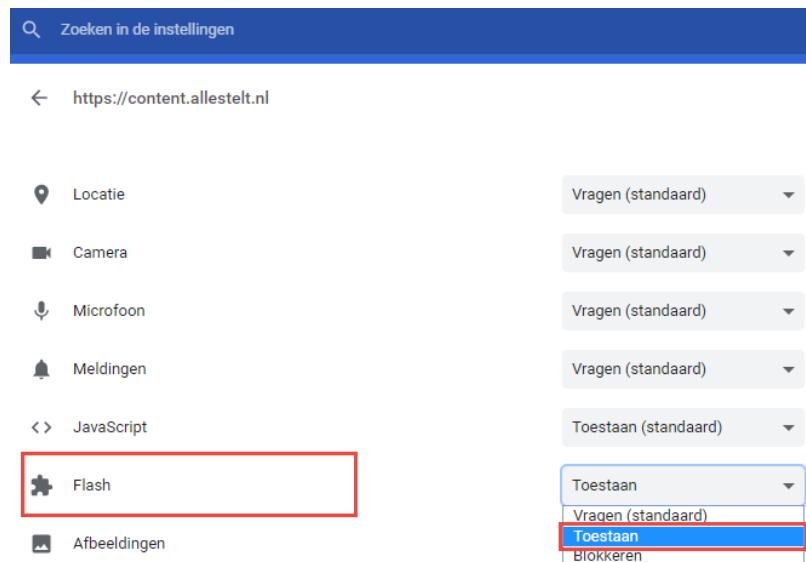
Zoeken in de instellingen

https://content.allestelt.nl

Locatie | Vragen (standaard)

Camera | Vragen (standaard)

Microfoon | Vragen (standaard)

Meldingen | Vragen (standaard)

<> JavaScript | Toestaan (standaard)

Flash | Toestaan

Vragen (standaard)
Toestaan
Blokkeren

Afbeeldingen